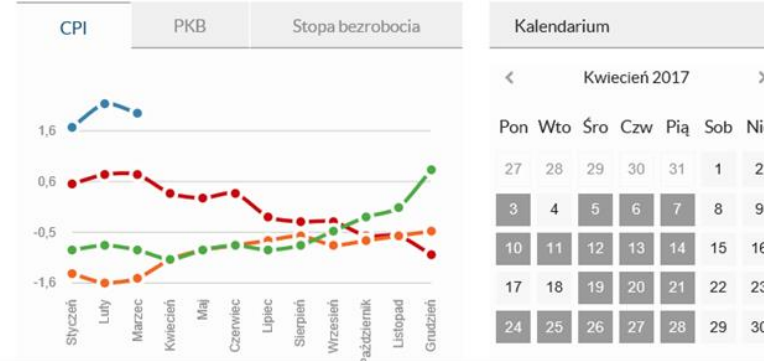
CPI | PKB | Stopa bezrobocia

1,6
0,6
-0,5
-1,6

Styczeń
Luty
Marzec
Kwiecień
Maj
Czerwiec
Lipiec
Sierpień
Wrzesień
Październik
Listopad
Grudzień

Kalendarium

‹ Kwiecień 2017 ›

| Pon | Wto | Śro | Czw | Pią | Sob | Ni |
|---|---|---|---|---|---|---|
| 27 | 28 | 29 | 30 | 31 | 1 | 2 |
| 3 | 4 | 5 | 6 | 7 | 8 | 9 |
| 10 | 11 | 12 | 13 | 14 | 15 | 16 |
| 17 | 18 | 19 | 20 | 21 | 22 | 23 |
| 24 | 25 | 26 | 27 | 28 | 29 | 30 |